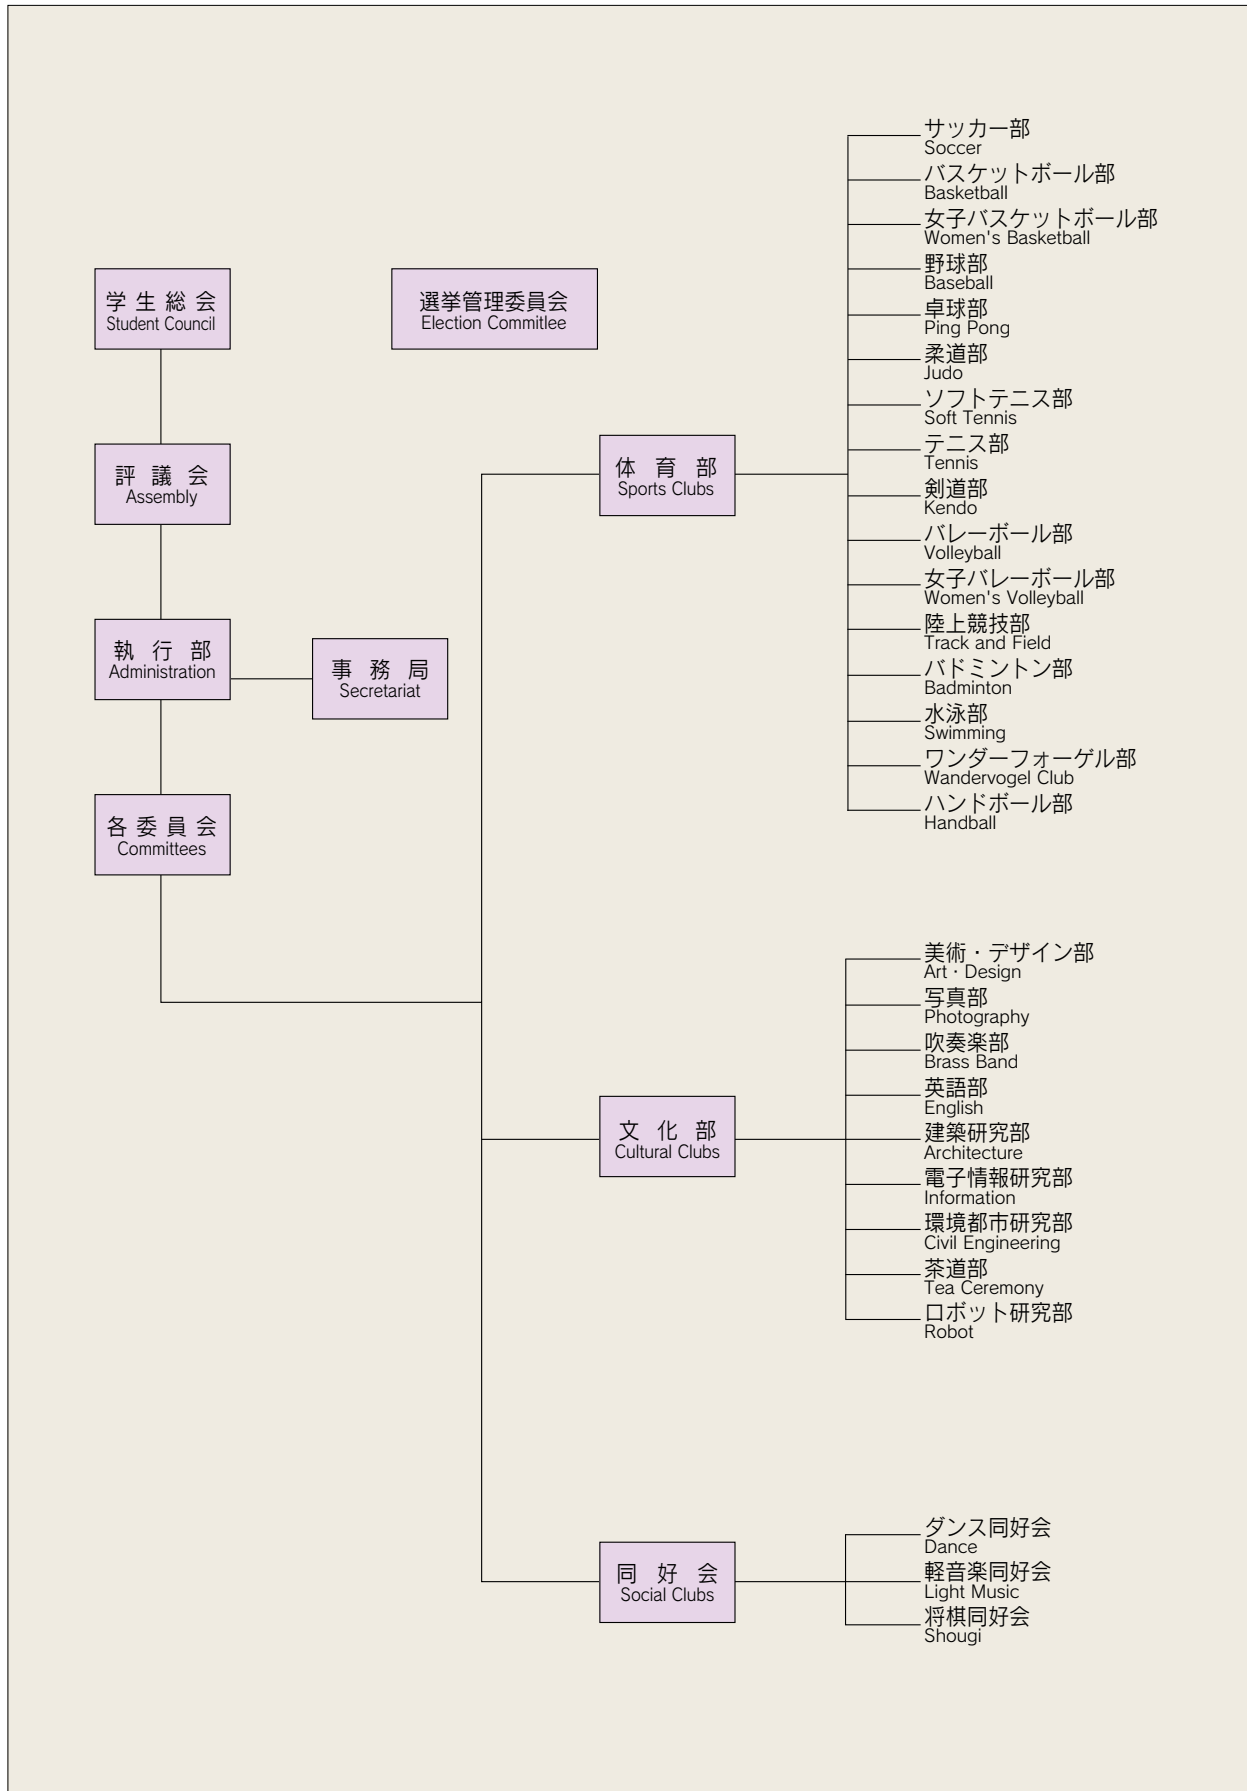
学生総会
Student Council

選挙管理委員会
Election Commitlee

評議会
Assembly

執行部
Administration

事務局
Secretariat

各委員会
Committees

体育部
Sports Clubs

サッカー部
Soccer
バスケットボール部
Basketball
女子バスケットボール部
Women's Basketball
野球部
Baseball
卓球部
Ping Pong
柔道部
Judo
ソフトテニス部
Soft Tennis
テニス部
Tennis
剣道部
Kendo
バレーボール部
Volleyball
女子バレーボール部
Women's Volleyball
陸上競技部
Track and Field
バドミントン部
Badminton
水泳部
Swimming
ワンダーフォーゲル部
Wandervogel Club
ハンドボール部
Handball

文化部
Cultural Clubs

美術・デザイン部
Art・Design
写真部
Photography
吹奏楽部
Brass Band
英語部
English
建築研究部
Architecture
電子情報研究部
Information
環境都市研究部
Civil Engineering
茶道部
Tea Ceremony
ロボット研究部
Robot

同好会
Social Clubs

ダンス同好会
Dance
軽音楽同好会
Light Music
将棋同好会
Shougi